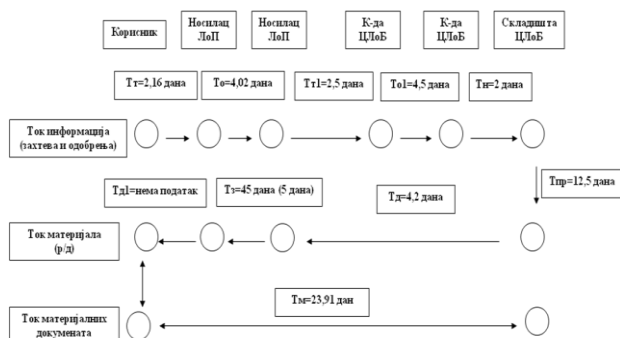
Корисник

Носилац ЛоП

Носилац ЛоП

К-да ЦЛоБ

К-да ЦЛоБ

Складишта ЦЛоБ

Тт=2,16 дана

То=4,02 дана

Тт1=2,5 дана

То1=4,5 дана

Тн=2 дана

Ток информација (захтева и одобрења)

Тпр=12,5 дана

Тд1=нема податак

Тз=45 дана (5 дана)

Тд=4,2 дана

Ток материјала (р/д)

Тм=23,91 дан

Ток материјалних докумената